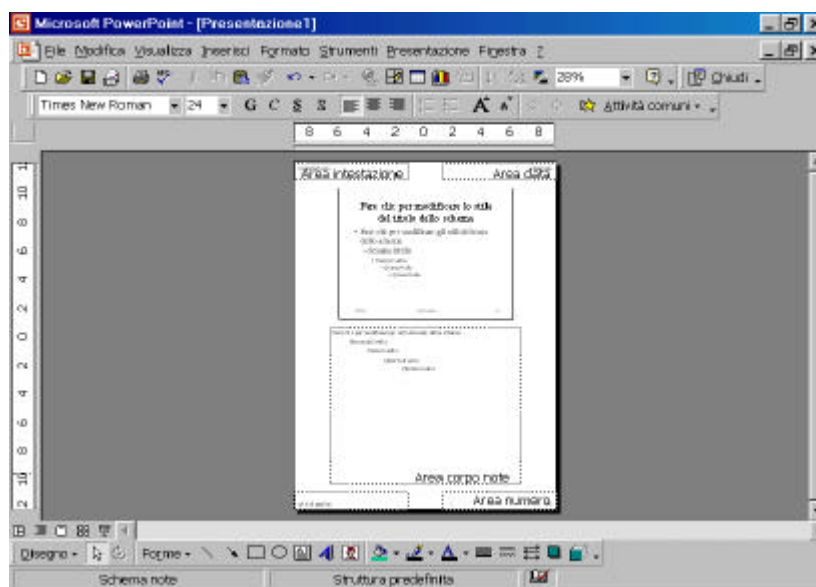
Microsoft PowerPoint - [Presentazione1]

File Modifica Visualizza Inserisci Formato Strumenti Presentazione Finestra ?

28% Chiudi

Times New Roman 24 G C S S Attività comuni

8 6 4 2 0 2 4 6 8

Area intestazione Area data

Fare clic per modificare lo stile del titolo dello schema

• Fare clic per modificare gli stili del testo dello schema
– Secondo livello
• Terzo livello
– Quarto livello
» Quinto livello

Fare clic per modificare gli stili del testo dello schema
Secondo livello
Terzo livello
Quarto livello
Quinto livello

Area corpo note

Area numero

Disegno Forme

Schema note Struttura predefinita